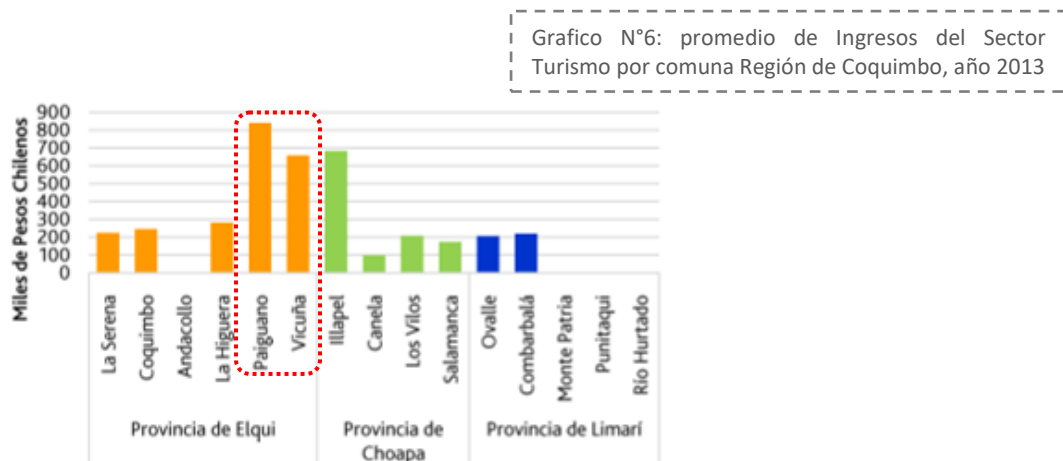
Grafico N°6: promedio de Ingresos del Sector Turismo por comuna Región de Coquimbo, año 2013

Miles de Pesos Chilenos

900
800
700
600
500
400
300
200
100
0

La Serena
Coquimbo
Andacollo
La Higuera
Paiguano
Vicuña
Illapel
Canela
Los Vilos
Salamanca
Ovalle
Combarbalá
Monte Patria
Punitaqui
Río Hurtado

Provincia de Elqui
Provincia de Choapa
Provincia de Limarí